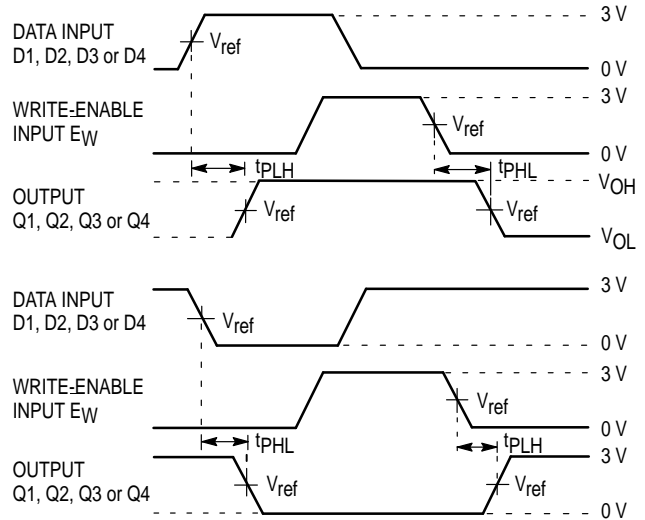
DATA INPUT
D1, D2, D3 or D4

$V_{ref}$

3 V

0 V

WRITE-ENABLE
INPUT $E_W$

3 V

$V_{ref}$

0 V

$t_{PLH}$

$t_{PHL}$

OUTPUT
Q1, Q2, Q3 or Q4

$V_{OH}$

$V_{ref}$

$V_{ref}$

$V_{OL}$

DATA INPUT
D1, D2, D3 or D4

3 V

$V_{ref}$

0 V

WRITE-ENABLE
INPUT $E_W$

3 V

$V_{ref}$

0 V

$t_{PHL}$

$t_{PLH}$

OUTPUT
Q1, Q2, Q3 or Q4

3 V

$V_{ref}$

$V_{ref}$

0 V